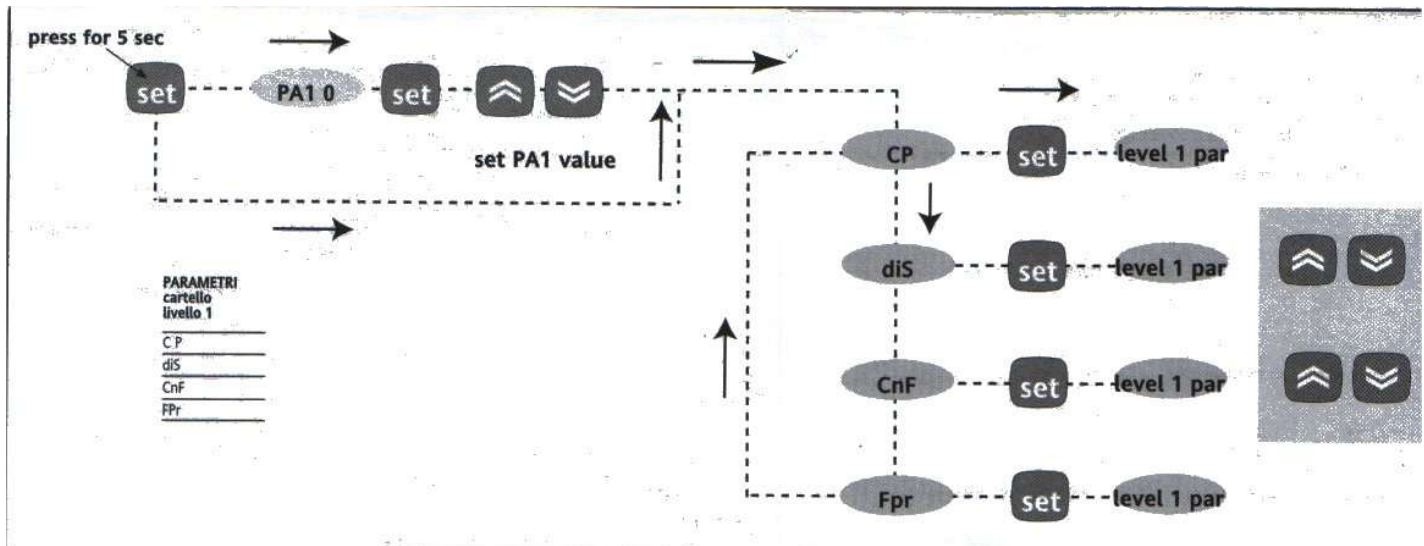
press for 5 sec

set

PA1 0

set

set PA1 value

CP

set

level 1 par

diS

set

level 1 par

CnF

set

level 1 par

Fpr

set

level 1 par

PARAMETRI cartello livello 1

| C P |
|---|
| diS |
| CnF |
| FPr |